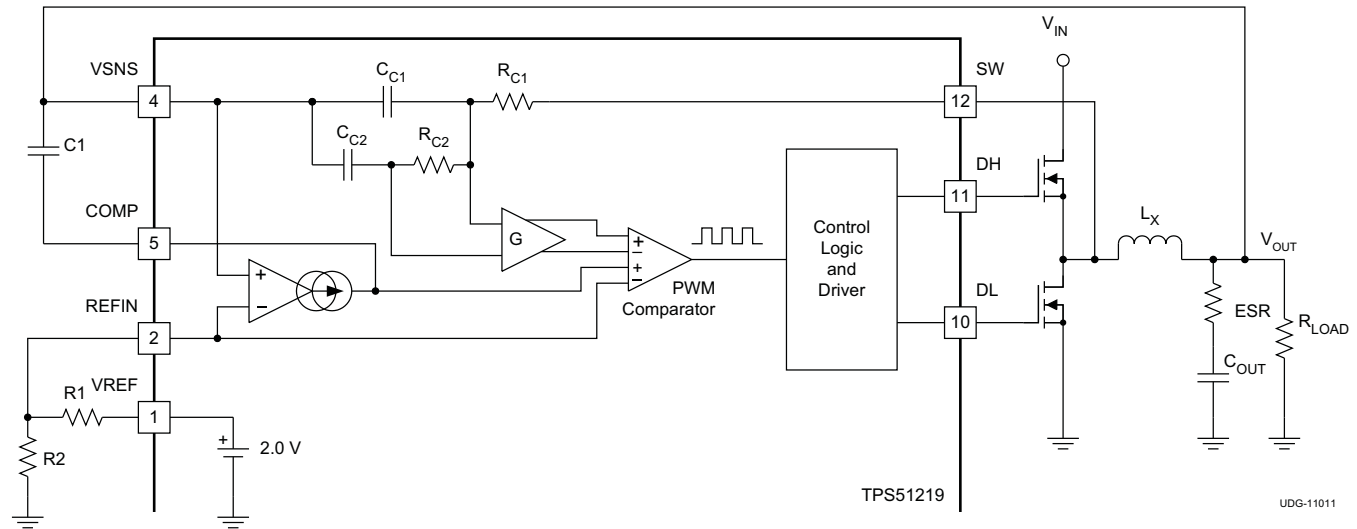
$V_{IN}$
VSNS
4
$C_{C1}$
$R_{C1}$
SW
12
C1
$C_{C2}$
$R_{C2}$
DH
11
COMP
5
G
+
−
+
+
−
Control Logic and Driver
$L_X$
$V_{OUT}$
+
−
PWM Comparator
REFIN
2
DL
10
ESR
$R_{LOAD}$
$C_{OUT}$
R1
VREF
1
+
2.0 V
R2
TPS51219
UDG-11011